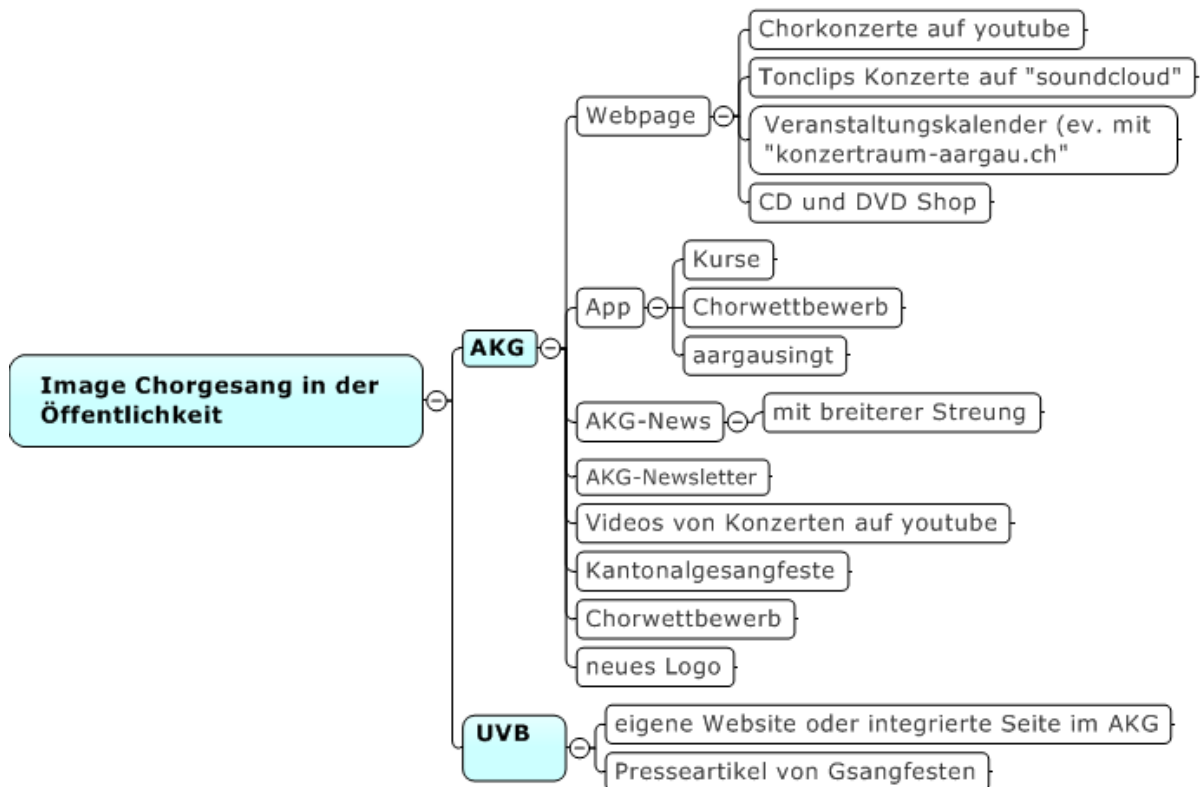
Image Chorgesang in der Öffentlichkeit

AKG

Webpage

Chorkonzerte auf youtube

Tonclips Konzerte auf "soundcloud"

Veranstaltungskalender (ev. mit "konzertraum-aargau.ch"

CD und DVD Shop

App

Kurse

Chorwettbewerb

aargausingt

AKG-News

mit breiterer Streung

AKG-Newsletter

Videos von Konzerten auf youtube

Kantonalgesangfeste

Chorwettbewerb

neues Logo

UVB

eigene Website oder integrierte Seite im AKG

Presseartikel von Gsangfesten